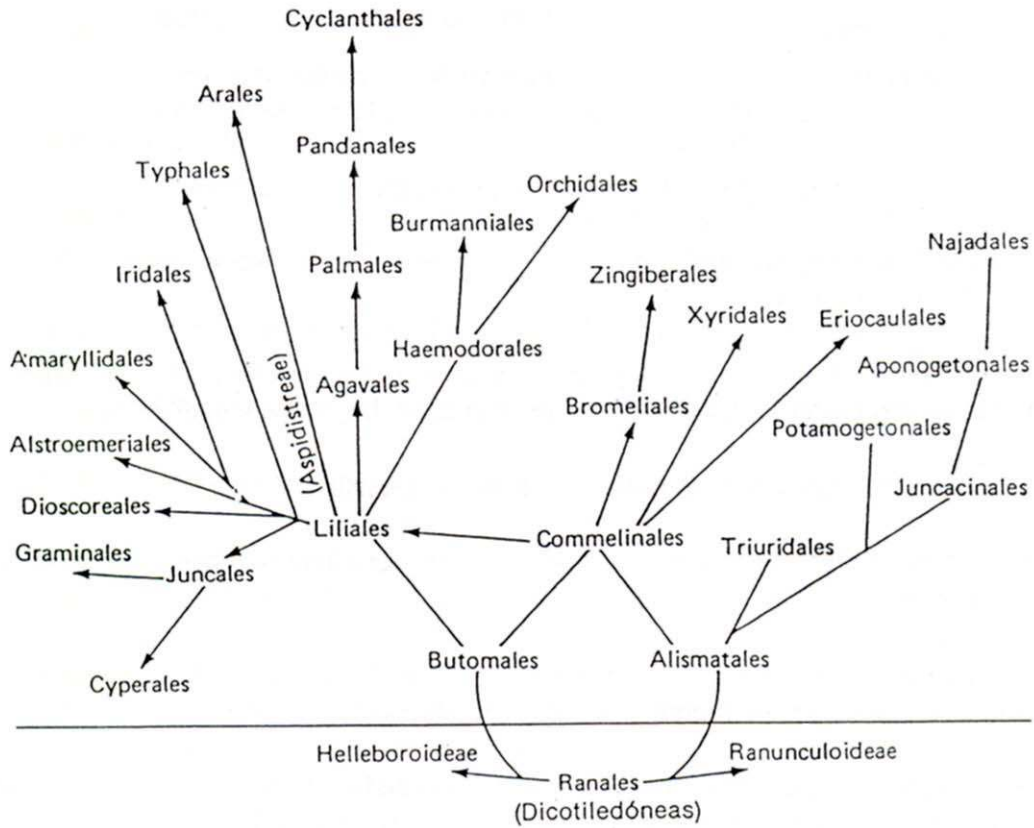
Cyclanthales

Arales

Pandanales

Typhales

Orchidales

Burmanniales

Palmales

Najadales

Zingiberales

Iridales

Xyridales

Eriocaulales

Haemodorales

Amaryllidales

(Aspidistreae)

Aponogetonales

Agavales

Bromeliales

Potamogetonales

Alstroemeriales

Juncacinales

Dioscoreales

Liliales

Commelinales

Graminales

Triuridales

Juncales

Butomales

Alismatales

Cyperales

Helleboroideae

Ranunculoideae

Ranales
(Dicotiledóneas)